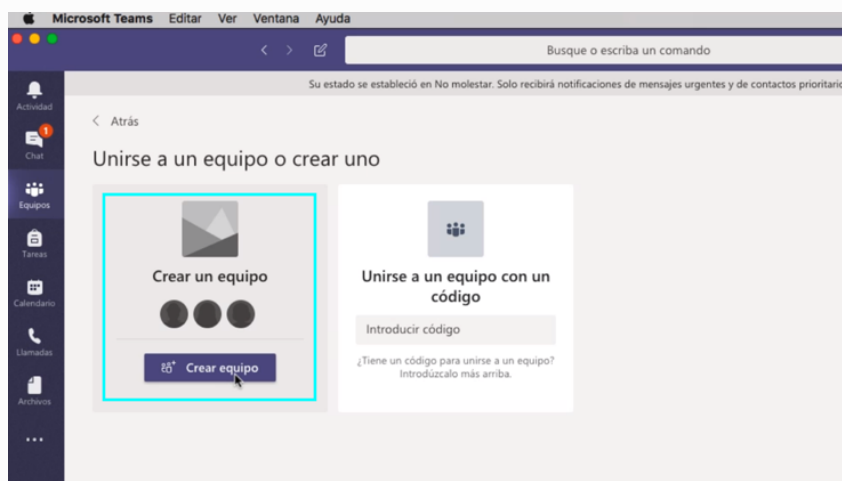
Microsoft Teams Editar Ver Ventana Ayuda

Busque o escriba un comando

Su estado se estableció en No molestar. Solo recibirá notificaciones de mensajes urgentes y de contactos prioritario

Actividad
1
Chat
Equipos
Tareas
Calendario
Llamadas
Archivos
...

< Atrás

Unirse a un equipo o crear uno

Crear un equipo

Crear equipo

Unirse a un equipo con un código

Introducir código

¿Tiene un código para unirse a un equipo? Introdúzcalo más arriba.